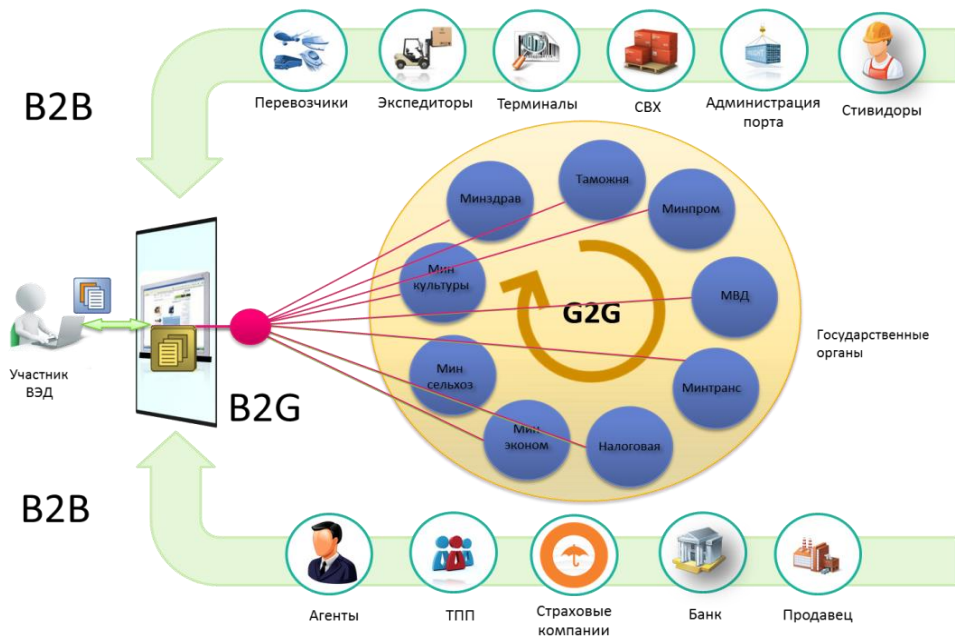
B2B

Перевозчики

Экспедиторы

Терминалы

СВХ

Администрация порта

Стивидоры

Минздрав

Таможня

Минпром

Мин культуры

МВД

G2G

Государственные органы

Участник ВЭД

Мин сельхоз

Минтранс

B2G

Мин эконом

Налоговая

B2B

Агенты

ТПП

Страховые компании

Банк

Продавец